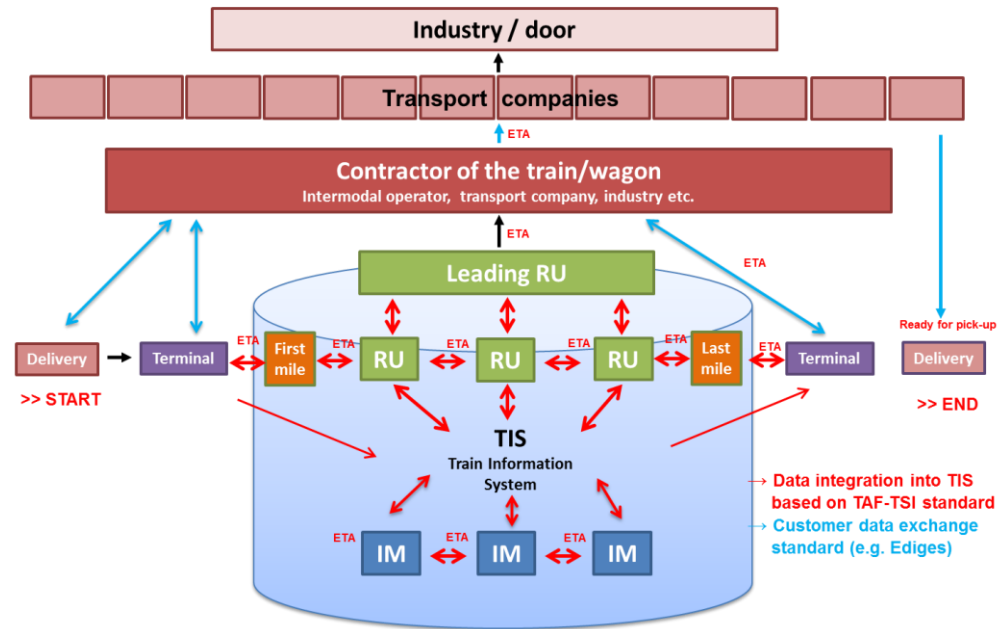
Industry / door

Transport companies

ETA

Contractor of the train/wagon
Intermodal operator, transport company, industry etc.

ETA

ETA

Leading RU

Delivery

>> START

Terminal

ETA

First mile

ETA

RU

ETA

RU

ETA

RU

ETA

Last mile

ETA

Terminal

Ready for pick-up

Delivery

>> END

TIS
Train Information System

ETA

IM

ETA

IM

ETA

IM

→ Data integration into TIS based on TAF-TSI standard

→ Customer data exchange standard (e.g. Ediges)